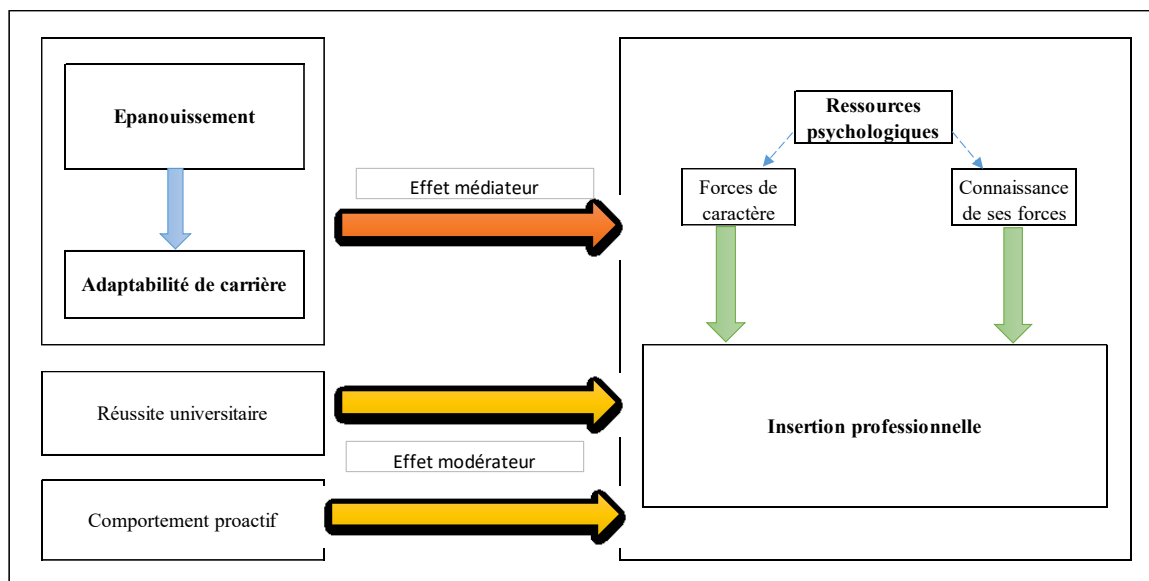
Epanouissement

Adaptabilité de carrière

Effet médiateur

Ressources psychologiques

Forces de caractère

Connaissance de ses forces

Réussite universitaire

Effet modérateur

Comportement proactif

Insertion professionnelle